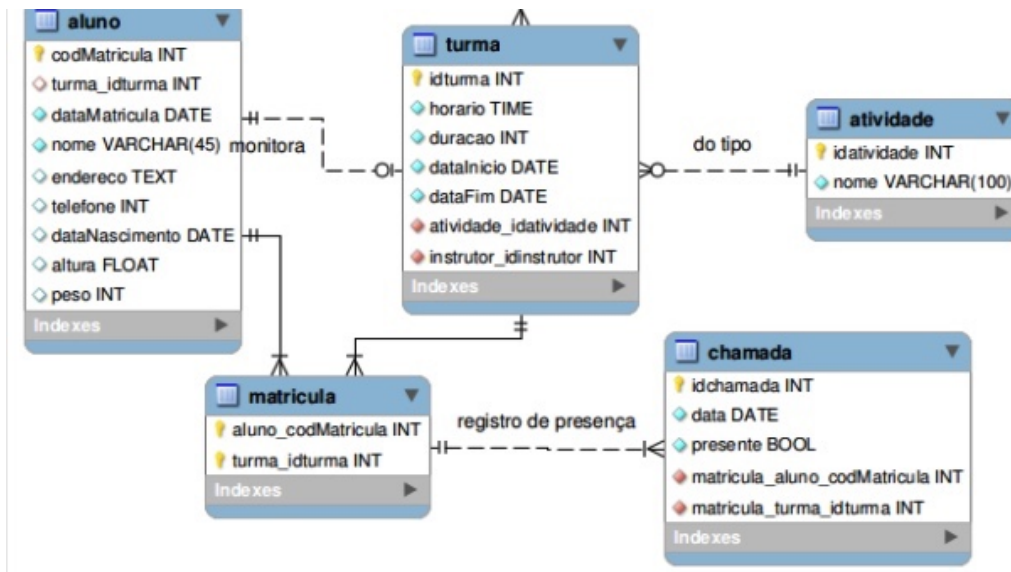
aluno
codMatricula INT
turma_idturma INT
dataMatricula DATE
nome VARCHAR(45)
endereco TEXT
telefone INT
dataNascimento DATE
altura FLOAT
peso INT
Indexes

monitora

turma
idturma INT
horario TIME
duracao INT
dataInicio DATE
dataFim DATE
atividade_idatividade INT
instrutor_idinstrutor INT
Indexes

do tipo

atividade
idatividade INT
nome VARCHAR(100)
Indexes

matricula
aluno_codMatricula INT
turma_idturma INT
Indexes

registro de presença

chamada
idchamada INT
data DATE
presente BOOL
matricula_aluno_codMatricula INT
matricula_turma_idturma INT
Indexes